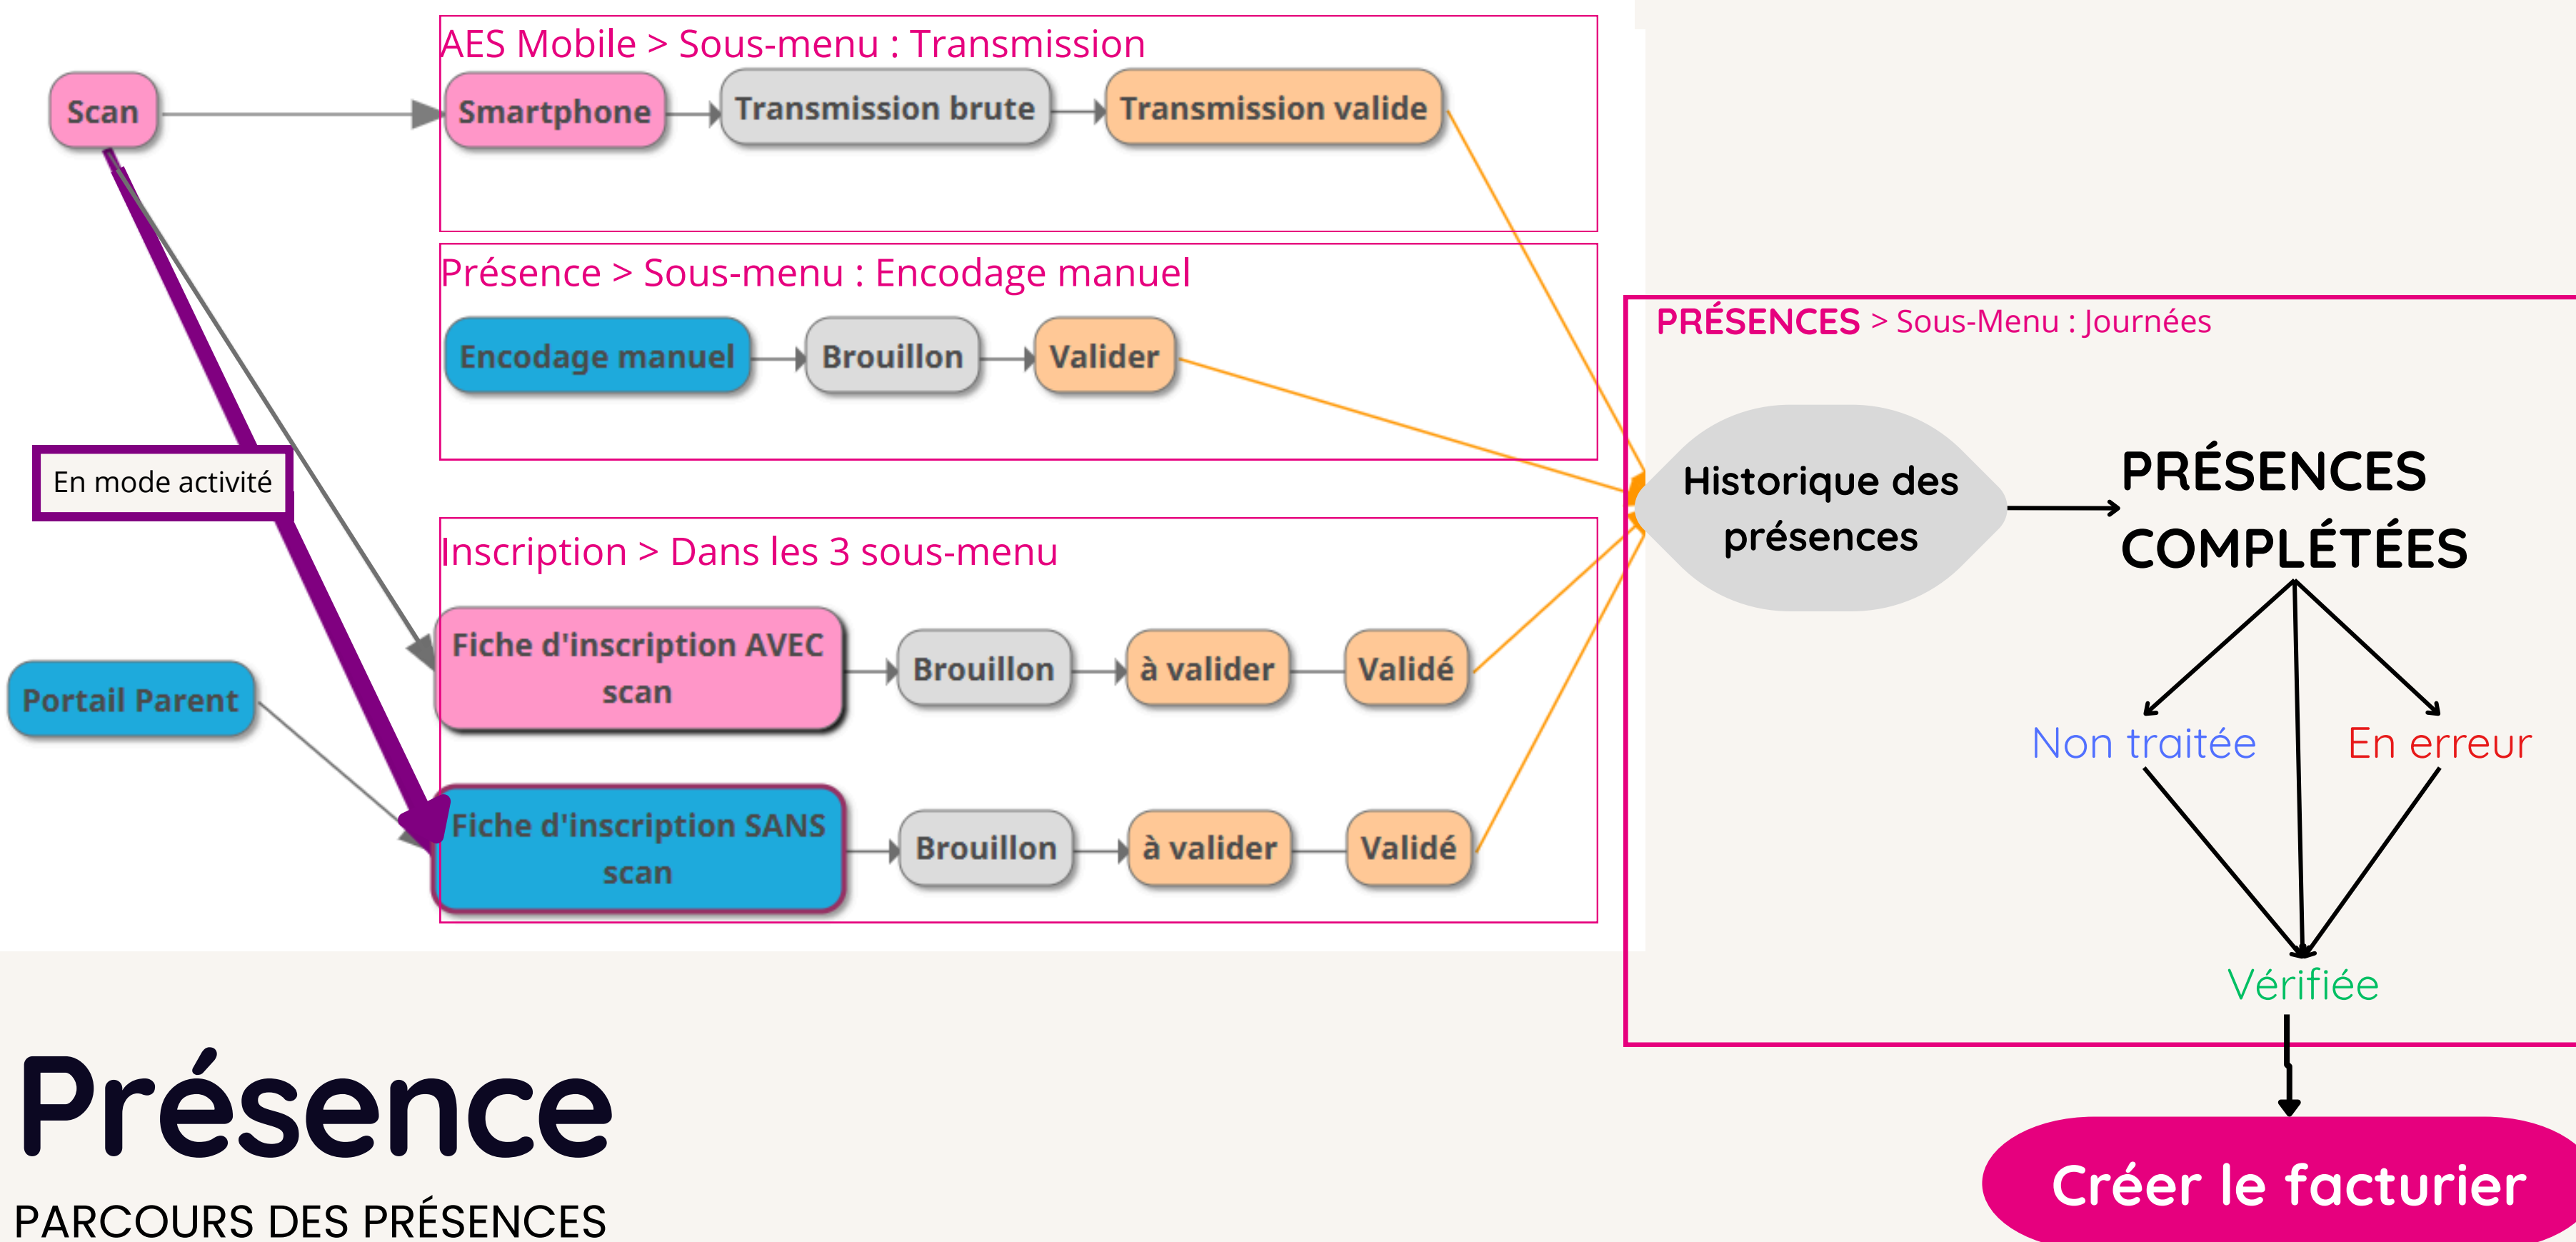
AES Mobile > Sous-menu : Transmission

Scan

Smartphone

Transmission brute

Transmission valide

Présence > Sous-menu : Encodage manuel

Encodage manuel

Brouillon

Valider

En mode activité

Inscription > Dans les 3 sous-menu

Fiche d'inscription AVEC scan

Brouillon

à valider

Validé

Portail Parent

Fiche d'inscription SANS scan

Brouillon

à valider

Validé

PRÉSENCES > Sous-Menu : Journées

Historique des présences

PRÉSENCES COMPLÉTÉES

Non traitée

En erreur

Vérifiée

Créer le facturier

Présence

PARCOURS DES PRÉSENCES